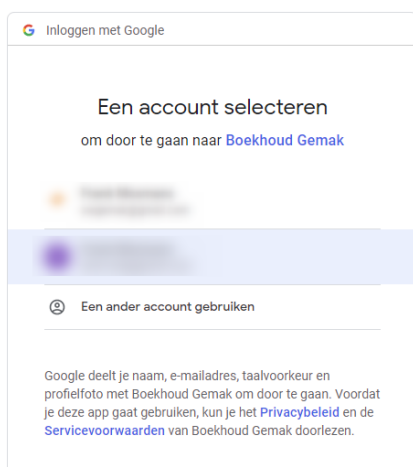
G Inloggen met Google

Een account selecteren

om door te gaan naar Boekhoud Gemak

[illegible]
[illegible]

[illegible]
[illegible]

Een ander account gebruiken

Google deelt je naam, e-mailadres, taalvoorkeur en profielfoto met Boekhoud Gemak om door te gaan. Voordat je deze app gaat gebruiken, kun je het Privacybeleid en de Servicevoorwaarden van Boekhoud Gemak doorlezen.